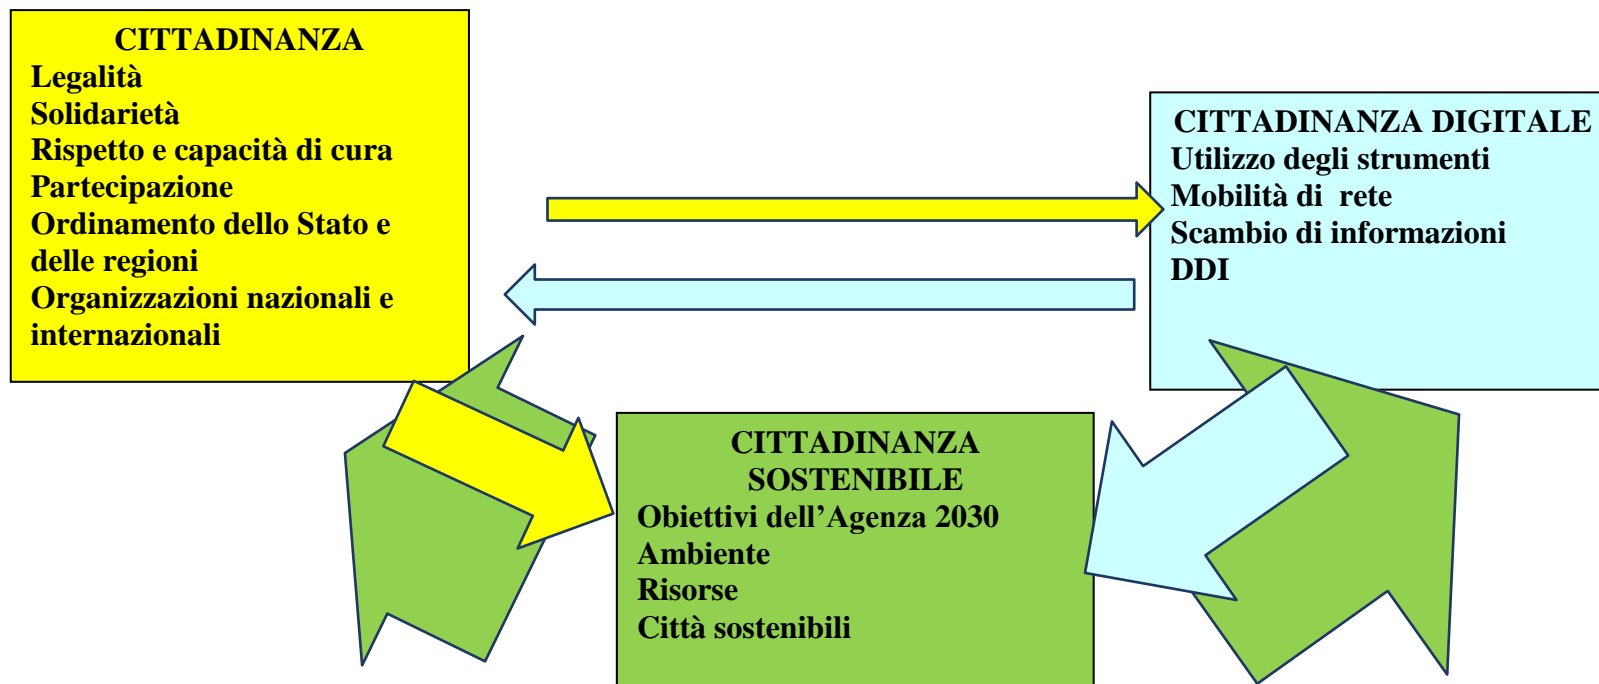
CITTADINANZA
Legalità
Solidarietà
Rispetto e capacità di cura
Partecipazione
Ordinamento dello Stato e delle regioni
Organizzazioni nazionali e internazionali

CITTADINANZA DIGITALE
Utilizzo degli strumenti
Mobilità di rete
Scambio di informazioni
DDI

CITTADINANZA SOSTENIBILE
Obiettivi dell'Agenza 2030
Ambiente
Risorse
Città sostenibili